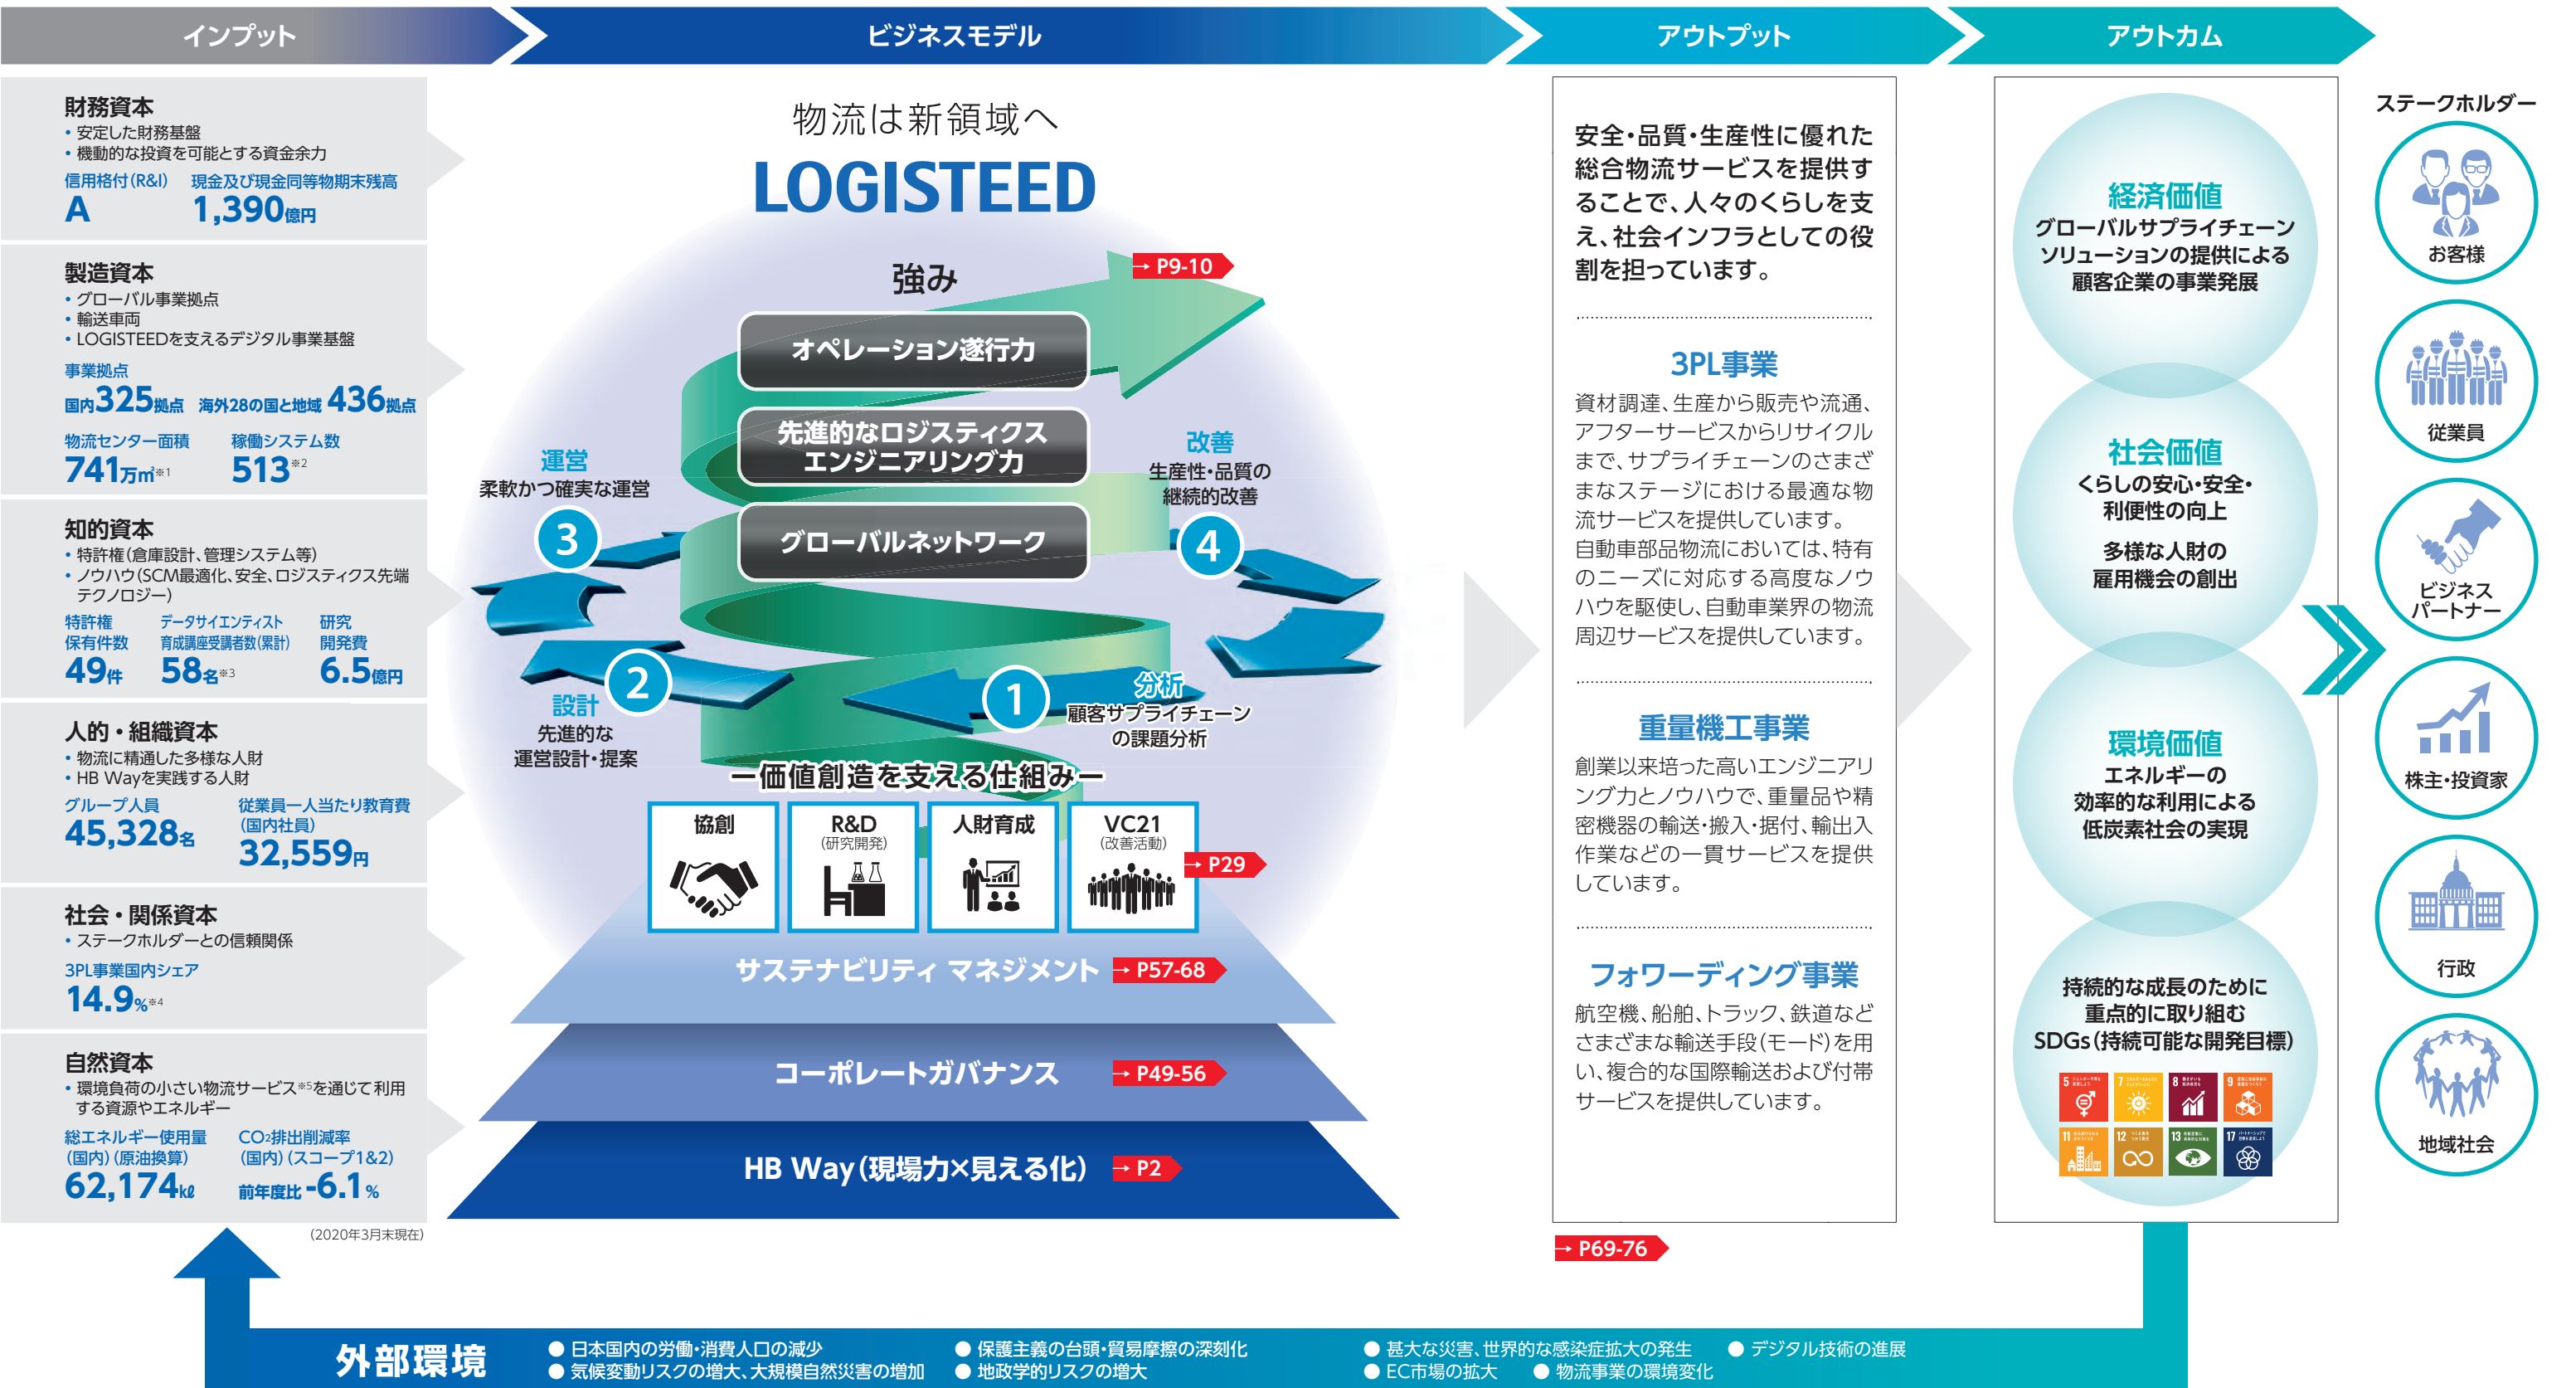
インプット
ビジネスモデル
アウトプット
アウトカム

財務資本
• 安定した財務基盤
• 機動的な投資を可能とする資金余力
信用格付(R&I) A
現金及び現金同等物期末残高 1,390億円

製造資本
• グローバル事業拠点
• 輸送車両
• LOGISTEEDを支えるデジタル事業基盤
事業拠点
国内325拠点 海外28の国と地域 436拠点
物流センター面積 741万m²※1
稼働システム数 513※2

知的資本
• 特許権(倉庫設計、管理システム等)
• ノウハウ(SCM最適化、安全、ロジスティクス先端テクノロジー)
特許権保有件数 49件
データサイエンティスト育成講座受講者数(累計) 58名※3
研究開発費 6.5億円

人的・組織資本
• 物流に精通した多様な人財
• HB Wayを実践する人財
グループ人員 45,328名
従業員一人当たり教育費(国内社員) 32,559円

社会・関係資本
• ステークホルダーとの信頼関係
3PL事業国内シェア 14.9%※4

自然資本
• 環境負荷の小さい物流サービス※5を通じて利用する資源やエネルギー
総エネルギー使用量(国内)(原油換算) 62,174kℓ
CO₂排出削減率(国内)(スコープ1&2) 前年度比 -6.1%
(2020年3月末現在)

物流は新領域へ
LOGISTEED
強み
P9-10
オペレーション遂行力
先進的なロジスティクスエンジニアリング力
グローバルネットワーク
運営
柔軟かつ確実な運営
3
改善
生産性・品質の継続的改善
4
2
設計
先進的な運営設計・提案
1
分析
顧客サプライチェーンの課題分析
ー価値創造を支える仕組みー
協創
R&D (研究開発)
人財育成
VC21 (改善活動)
P29
サステナビリティ マネジメント P57-68
コーポレートガバナンス P49-56
HB Way(現場力×見える化) P2

安全・品質・生産性に優れた総合物流サービスを提供することで、人々のくらしを支え、社会インフラとしての役割を担っています。

3PL事業
資材調達、生産から販売や流通、アフターサービスからリサイクルまで、サプライチェーンのさまざまなステージにおける最適な物流サービスを提供しています。自動車部品物流においては、特有のニーズに対応する高度なノウハウを駆使し、自動車業界の物流周辺サービスを提供しています。

重量機工事業
創業以来培った高いエンジニアリング力とノウハウで、重量品や精密機器の輸送・搬入・据付、輸出入作業などの一貫サービスを提供しています。

フォワーディング事業
航空機、船舶、トラック、鉄道などさまざまな輸送手段(モード)を用い、複合的な国際輸送および付帯サービスを提供しています。
P69-76

経済価値
グローバルサプライチェーンソリューションの提供による顧客企業の事業発展

社会価値
くらしの安心・安全・利便性の向上
多様な人財の雇用機会の創出

環境価値
エネルギーの効率的な利用による低炭素社会の実現

持続的な成長のために重点的に取り組むSDGs(持続可能な開発目標)
5 7 8 9 11 12 13 17

ステークホルダー
お客様
従業員
ビジネスパートナー
株主・投資家
行政
地域社会

外部環境
● 日本国内の労働・消費人口の減少
● 気候変動リスクの増大、大規模自然災害の増加
● 保護主義の台頭・貿易摩擦の深刻化
● 地政学的リスクの増大
● 甚大な災害、世界的な感染症拡大の発生
● デジタル技術の進展
● EC市場の拡大
● 物流事業の環境変化